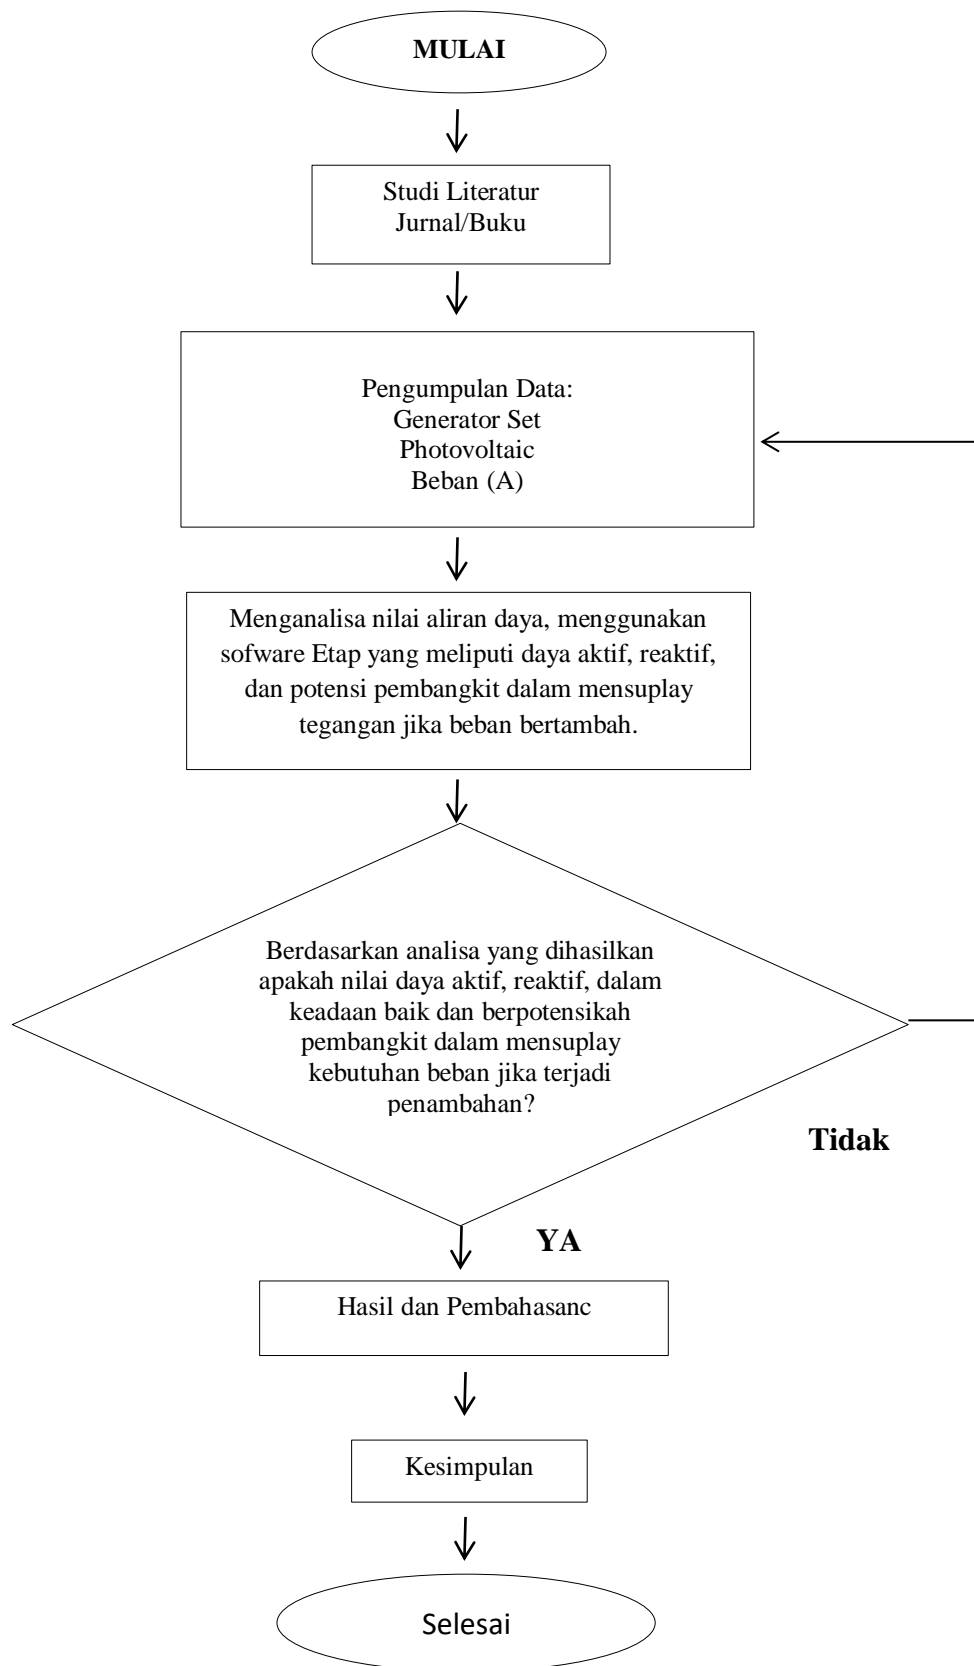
MULAI

Studi Literatur
Jurnal/Buku

Pengumpulan Data:
Generator Set
Photovoltaic
Beban (A)

Menganalisa nilai aliran daya, menggunakan sofware Etap yang meliputi daya aktif, reaktif, dan potensi pembangkit dalam mensuplay tegangan jika beban bertambah.

Berdasarkan analisa yang dihasilkan apakah nilai daya aktif, reaktif, dalam keadaan baik dan berpotensikah pembangkit dalam mensuplay kebutuhan beban jika terjadi penambahan?

Tidak

YA

Hasil dan Pembahasanc

Kesimpulan

Selesai